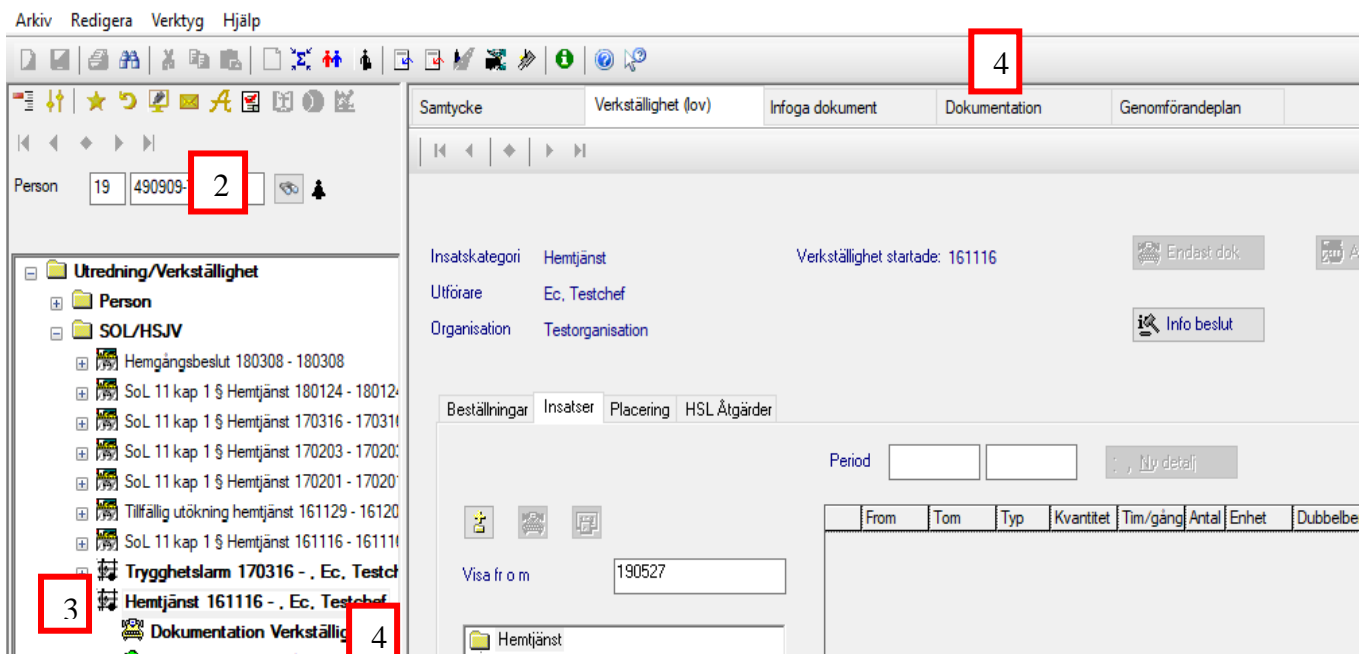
Arkiv Redigera Verktyg Hjälp

4

Samtycke | Verkställighet (lov) | Infoga dokument | Dokumentation | Genomförandeplan

Person 19 490909- 2

Utredning/Verkställighet
Person
SOL/HSJV
Hemgångsbeslut 180308 - 180308
SoL 11 kap 1 § Hemtjänst 180124 - 18012
SoL 11 kap 1 § Hemtjänst 170316 - 17031
SoL 11 kap 1 § Hemtjänst 170203 - 17020
SoL 11 kap 1 § Hemtjänst 170201 - 17020
Tillfällig utökning hemtjänst 161129 - 16120
SoL 11 kap 1 § Hemtjänst 161116 - 16111
Trygghetslarm 170316 - . Ec, Testch
3
Hemtjänst 161116 - . Ec, Testchef
Dokumentation Verkställig
4

Insatskategori Hemtjänst
Utförare Ec, Testchef
Organisation Testorganisation
Verkställighet startade: 161116
Endast dok
Info beslut

Beställningar | Insatser | Placering | HSL Åtgärder

Period
Ny detalj

| From | Tom | Typ | Kvantitet | Tim/gång | Antal | Enhet | Dubbelbe |
|---|---|---|---|---|---|---|---|

Visa fr o m 190527

Hemtjänst